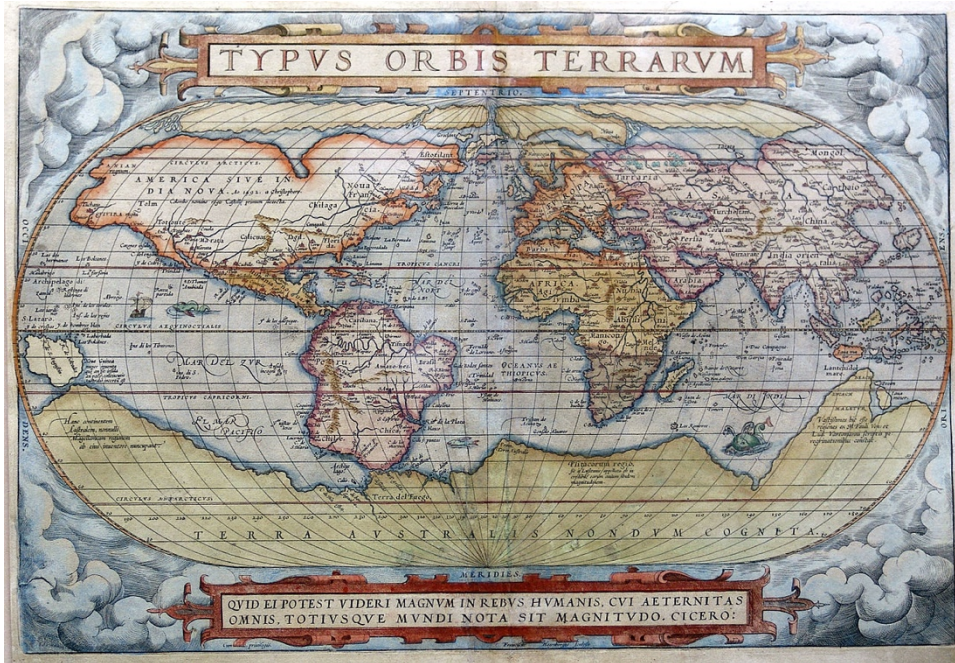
TYPVS ORBIS TERRARVM

SEPTENTRIO.

OCCIDENS.

ORIENS.

AMERICA SIVE INDIA NOVA.

Nova Francia

Chilaga

CIRCVLVS ARCTICVS.

TROPICVS CANCRI

CIRCVLVS AEQVINOCTIALIS

TROPICVS CAPRICORNI.

CIRCVLVS ANTARCTICVS.

MAR DEL ZVR

MAR DEL NORT

OCEANVS AETHIOPICVS

MAR DI INDIA

PERV

Brasil

Chile

Terra del Fuego.

AFRICA

ASIA

EVROPA

Tartaria

Mongol

Cathaio

China

India orientalis

Persia

Arabia

Turchestan

TERRA AVSTRALIS NONDVM COGNITA.

MERIDIES.

QVID EI POTEST VIDERI MAGNVM IN REBVS HVMANIS, CVI AETERNITAS OMNIS, TOTIVSQVE MVNDI NOTA SIT MAGNITVDO. CICERO.